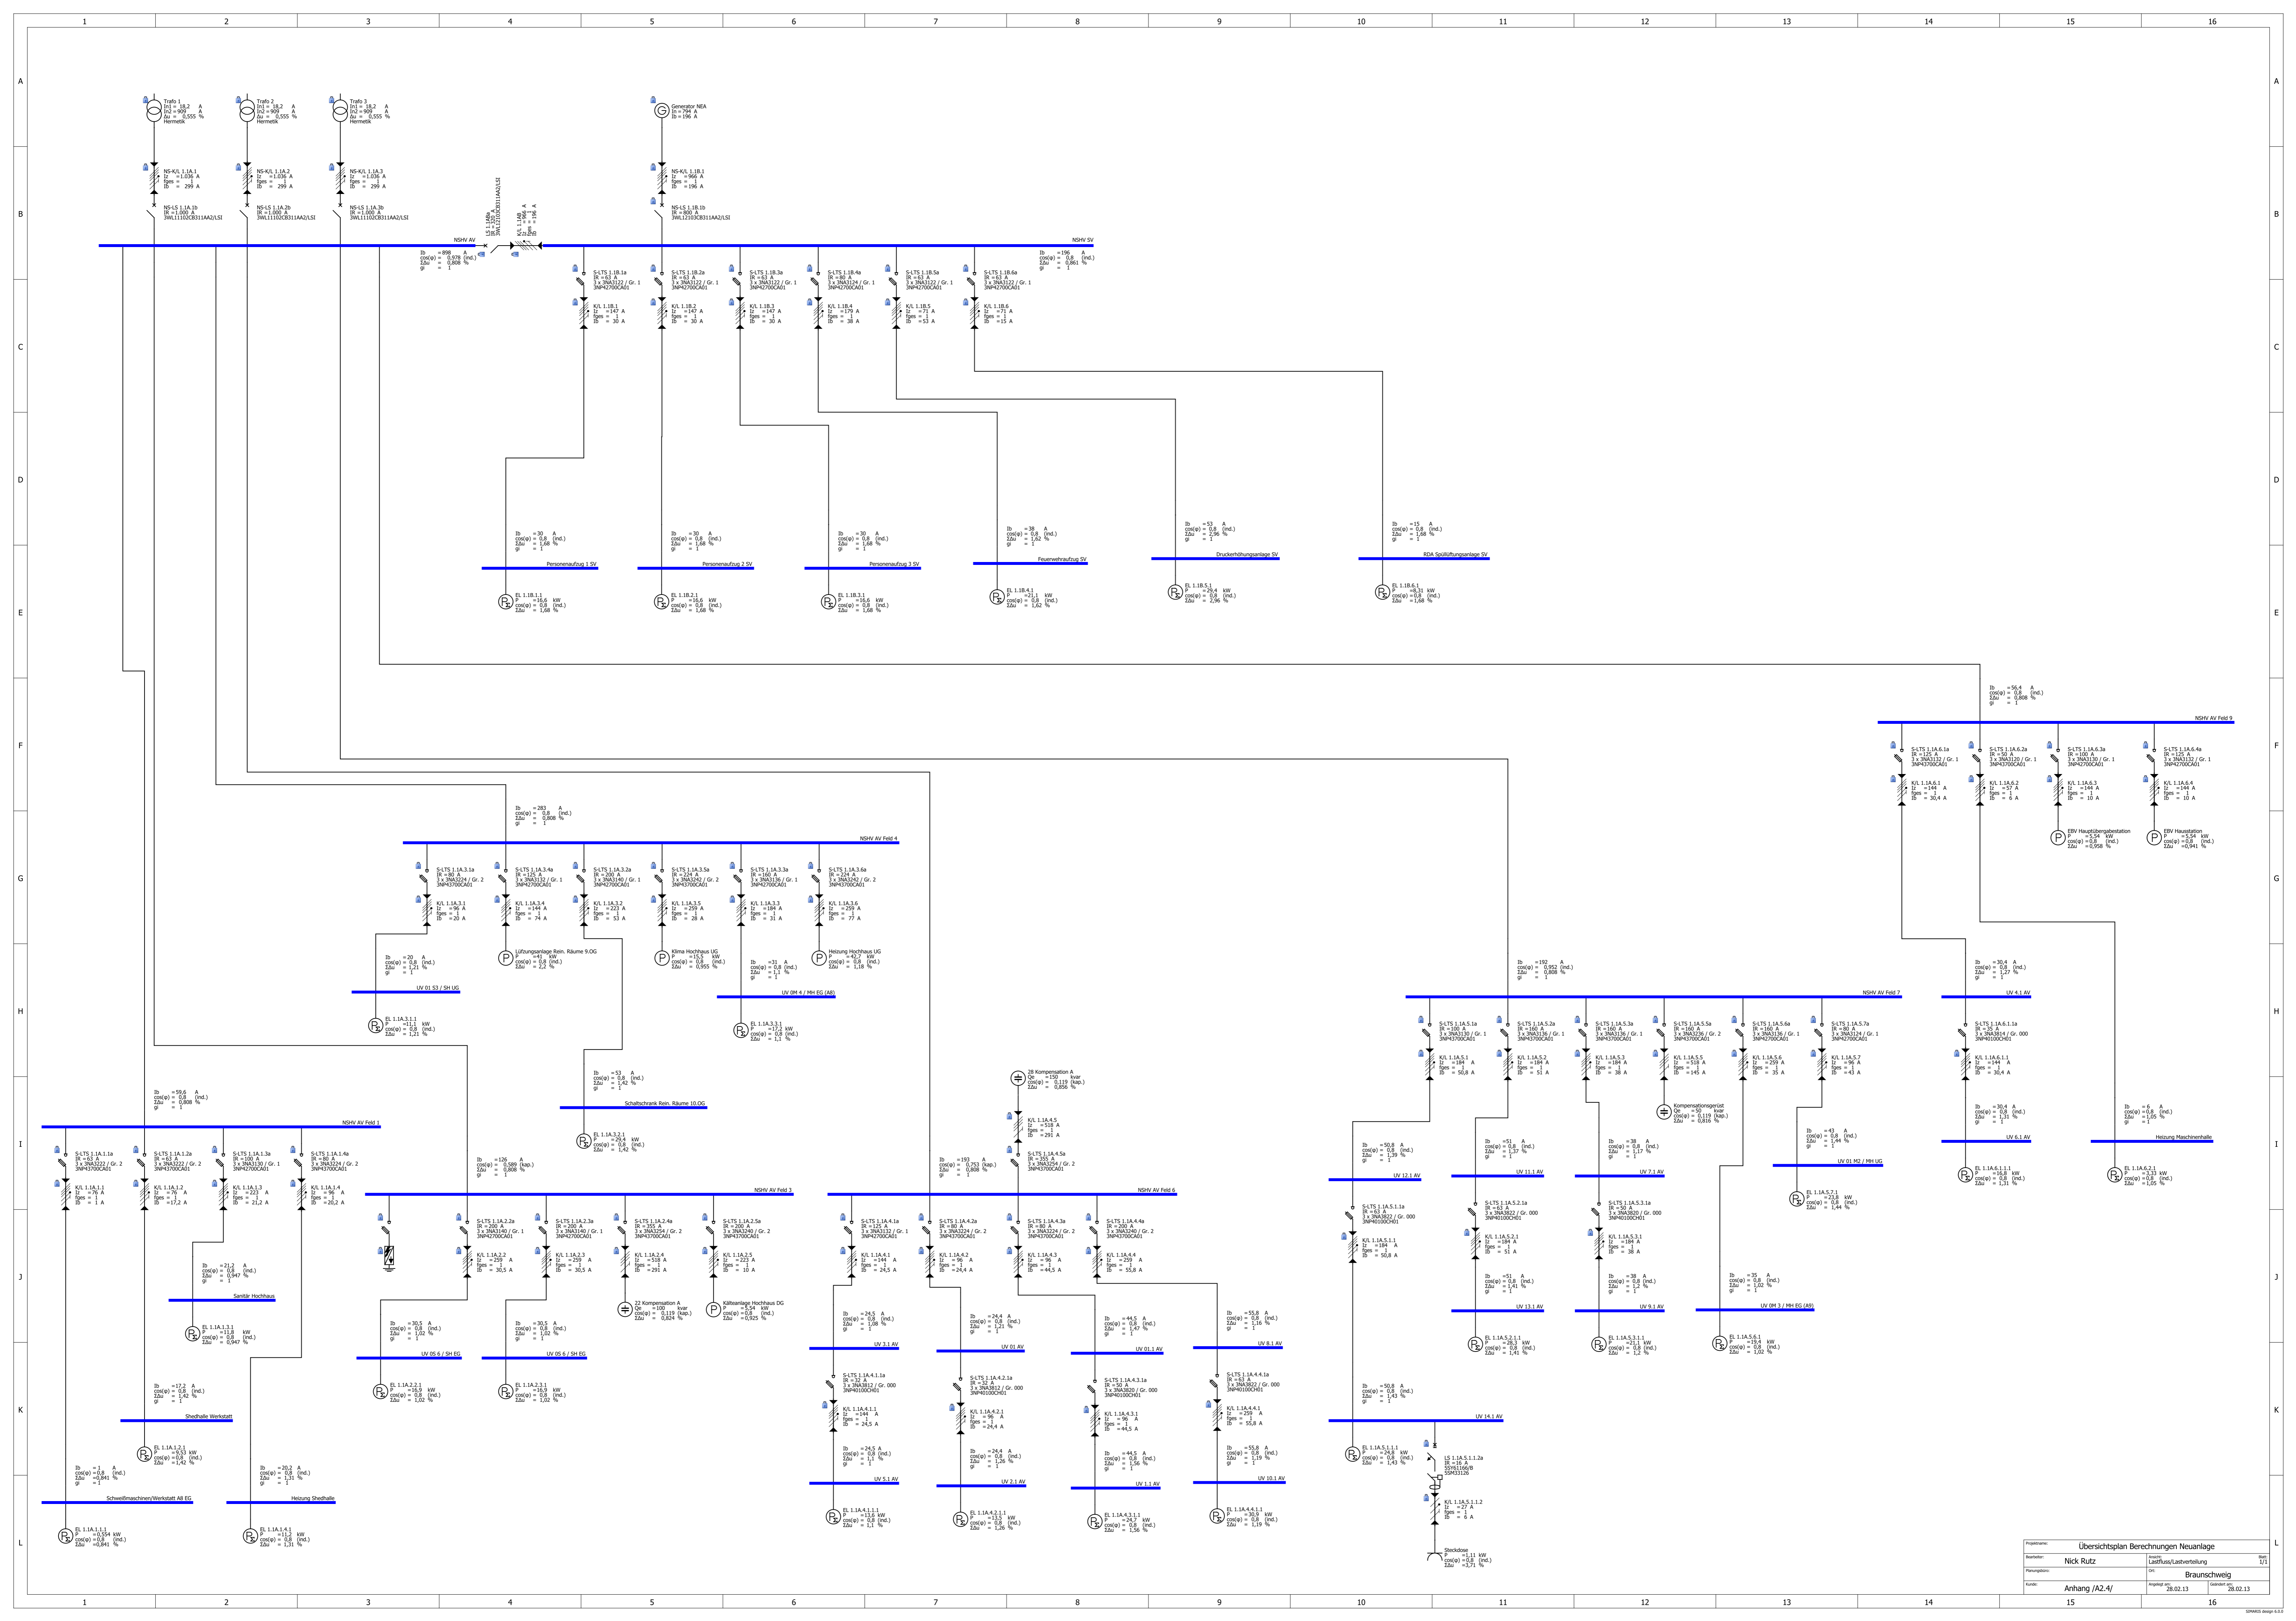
1 2 3 4 5 6 7 8 9 10 11 12 13 14 15 16

Trafo 1
In1 = 18,2 A
In2 = 909 A
Δu = 0,555 %
Hermetik

Trafo 2
In1 = 18,2 A
In2 = 909 A
Δu = 0,555 %
Hermetik

Trafo 3
In1 = 18,2 A
In2 = 909 A
Δu = 0,555 %
Hermetik

Generator NEA
In = 794 A
Ib = 196 A

NS-K/L 1.1A.1
Iz = 1.036 A
fges = 1
IB = 299 A

NS-K/L 1.1A.2
Iz = 1.036 A
fges = 1
IB = 299 A

NS-K/L 1.1A.3
Iz = 1.036 A
fges = 1
IB = 299 A

NS-K/L 1.1B.1
Iz = 966 A
fges = 1
IB = 196 A

NS-LS 1.1A.1b
IR = 1.000 A
3WL11102CB311AA2/LSI

NS-LS 1.1A.2b
IR = 1.000 A
3WL11102CB311AA2/LSI

NS-LS 1.1A.3b
IR = 1.000 A
3WL11102CB311AA2/LSI

NS-LS 1.1B.1b
IR = 800 A
3WL12103CB311AA2/LSI

NSHV AV
NSHV SV

Ib = 898 A
cos(φ) = 0,978 (ind.)
ΣΔu = 0,808 %
gi = 1

Ib = 196 A
cos(φ) = 0,8 (ind.)
ΣΔu = 0,861 %
gi = 1

Personenaufzug 1 SV
Personenaufzug 2 SV
Personenaufzug 3 SV
Feuerwehraufzug SV
Druckerhöhungsanlage SV
RDA Spülluftungsanlage SV

NSHV AV Feld 9
NSHV AV Feld 4
NSHV AV Feld 1
NSHV AV Feld 3
NSHV AV Feld 6
NSHV AV Feld 7

UV 01 S3 / SH UG
UV 0M 4 / MH EG (A8)
Schaltschrank Rein. Räume 10.OG
Lüftungsanlage Rein. Räume 9.OG
Klima Hochhaus UG
Heizung Hochhaus UG
EBV Hauptübergabestation
EBV Hausstation
UV 4.1 AV
UV 6.1 AV
Heizung Maschinenhalle
UV 12.1 AV
UV 11.1 AV
UV 7.1 AV
UV 01 M2 / MH UG
UV 13.1 AV
UV 9.1 AV
UV 0M 3 / MH EG (A8)
UV 14.1 AV
Sanitär Hochhaus
Shedhalle Werkstatt
Schweißmaschinen/Werkstatt A8 EG
Heizung Shedhalle
UV 05.6 / SH EG
UV 05.6 / SH EG
Z2 Kompensation A
Kälteanlage Hochhaus DG
Z8 Kompensation A
Kompensationsgerüst
UV 3.1 AV
UV 01 AV
UV 01.1 AV
UV 8.1 AV
UV 5.1 AV
UV 2.1 AV
UV 1.1 AV
UV 10.1 AV
Steckdose

Projektname: Übersichtsplan Berechnungen Neuanlage
Bearbeiter: Nick Rutz
Ansicht: Lastfluss/Lastverteilung
Blatt: 1/1
Planungsbüro:
Ort: Braunschweig
Kunde: Anhang /A2.4/
Angelegt am: 28.02.13
Geändert am: 28.02.13
SIMARIS design 6.0.3